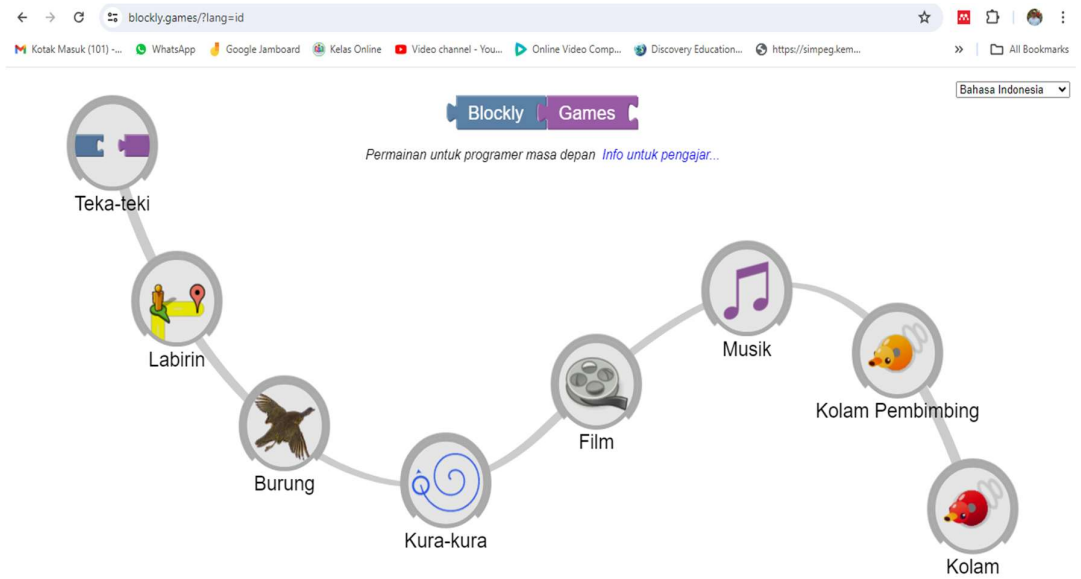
blockly.games/?lang=id

Kotak Masuk (101) -... WhatsApp Google Jamboard Kelas Online Video channel - You... Online Video Comp... Discovery Education... https://simpeg.kem... » All Bookmarks

Bahasa Indonesia

Blockly Games

Permainan untuk programer masa depan Info untuk pengajar...

Teka-teki

Labirin

Burung

Kura-kura

Film

Musik

Kolam Pembimbing

Kolam